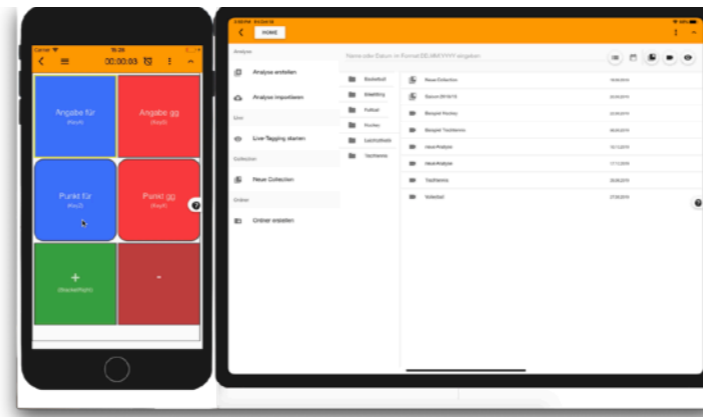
Carrier
16:26
00:00:03

Angabe für
(KeyA)

Angabe gg
(KeyB)

Punkt für
(KeyC)

Punkt gg
(KeyD)

+
(BracketRight)

-

HOME

Analyse
Analyse erstellen
Analyse importieren
Live
Live-Tagging starten
Collection
Neue Collection
Ordner
Ordner erstellen

Name oder Datum im Format DD.MM.YYYY eingeben

Basketball
Eislauf
Fußball
Hockey
Leichtathletik
Tischtennis

Neue Collection
Derum 2019/10
Beispiel Hockey
Beispiel Tischtennis
Neue Analyse
Neue Analyse
Tischtennis
Volleyball